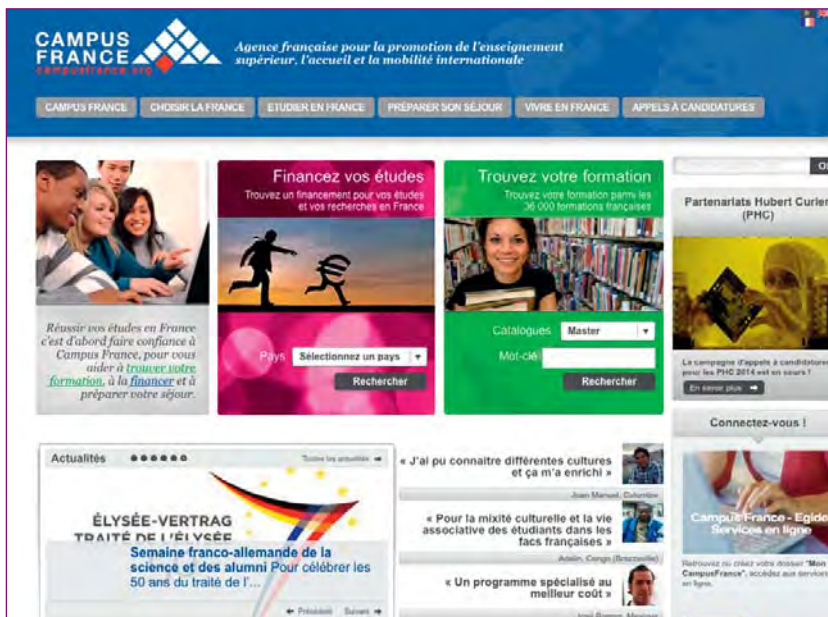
CAMPUS FRANCE
campusfrance.org

Agence française pour la promotion de l'enseignement supérieur, l'accueil et la mobilité internationale

CAMPUS FRANCE | CHOISIR LA FRANCE | ETUDIER EN FRANCE | PRÉPARER SON SÉJOUR | VIVRE EN FRANCE | APPELS À CANDIDATURES

Réussir vos études en France c'est d'abord faire confiance à Campus France, pour vous aider à trouver votre formation, à la financer et à préparer votre séjour.

Financez vos études
Trouvez un financement pour vos études et vos recherches en France

Pays Sélectionnez un pays
Rechercher

Trouvez votre formation
Trouvez votre formation parmi les 36 000 formations françaises

Catalogues Master
Mot-clé
Rechercher

Partenariats Hubert Curien (PHC)

La campagne d'appels à candidatures pour les PHC 2014 est en cours !
En savoir plus

Connectez-vous !

Campus France - Egide Services en ligne

Retrouvez ou créez votre dossier "Mon CampusFrance", accédez aux services en ligne.

Actualités
Toutes les actualités

ÉLYSÉE-VERTRAG
TRAITÉ DE L'ÉLYSÉE

Semaine franco-allemande de la science et des alumni Pour célébrer les 50 ans du traité de l'...

Précédent Suivant

« J'ai pu connaitre différentes cultures et ça m'a enrichi »
Joan Manuel, Colombie

« Pour la mixité culturelle et la vie associative des étudiants dans les facs françaises »
Adolin, Congo (Brazzaville)

« Un programme spécialisé au meilleur coût »
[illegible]